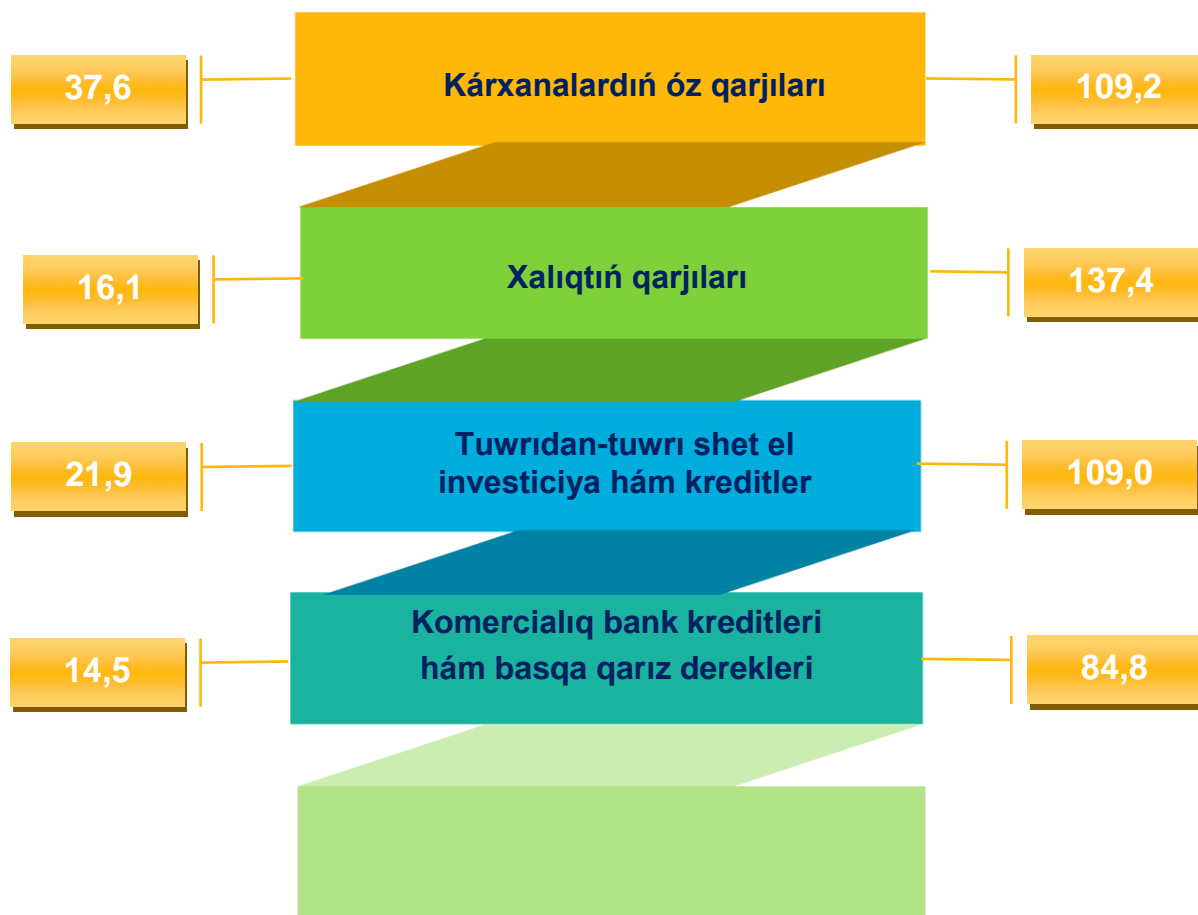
37,6

Kárxanalardıń óz qarjıları

109,2

16,1

Xalıqtıń qarjıları

137,4

21,9

Tuwrıdan-tuwrı shet el investiciya hám kreditler

109,0

14,5

Komercialıq bank kreditleri hám basqa qarız derekleri

84,8